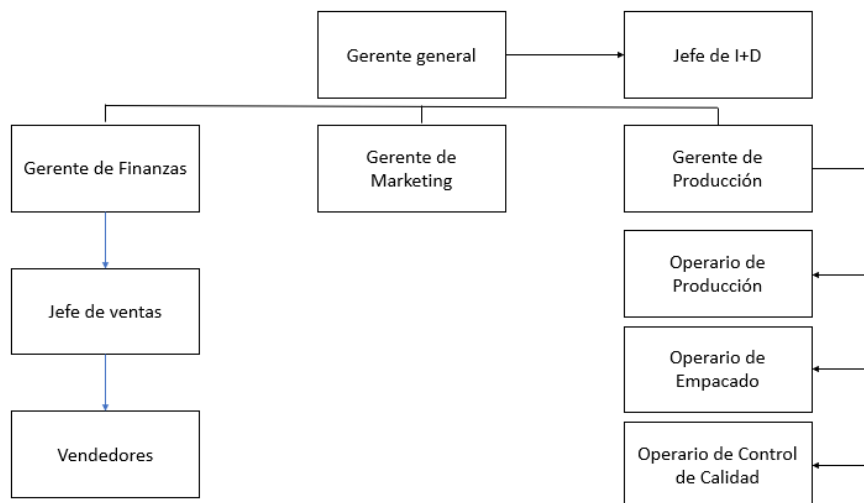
Gerente general

Jefe de I+D

Gerente de Finanzas

Gerente de Marketing

Gerente de Producción

Jefe de ventas

Vendedores

Operario de Producción

Operario de Empacado

Operario de Control de Calidad